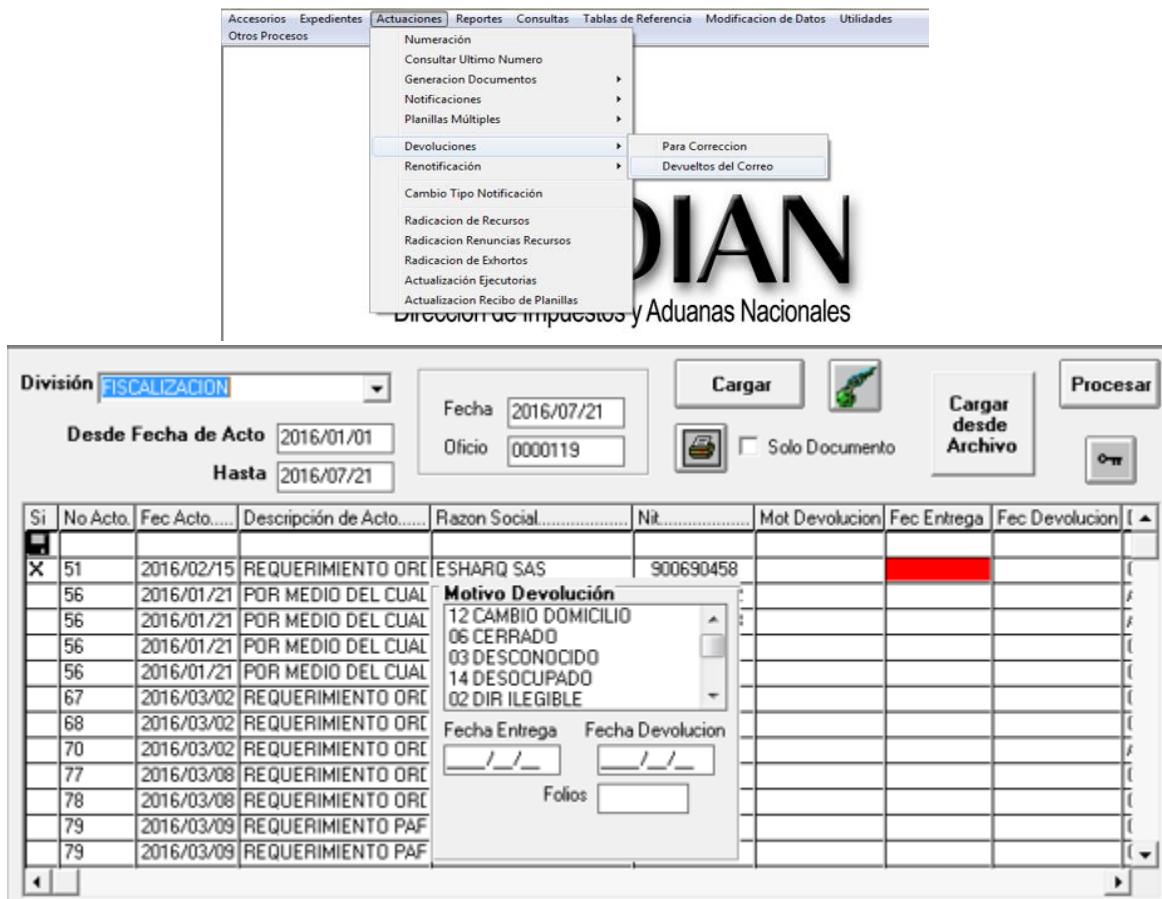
Accesorios Expedientes Actuaciones Reportes Consultas Tablas de Referencia Modificacion de Datos Utilidades
Otros Procesos

Numeración
Consultar Ultimo Numero
Generacion Documentos
Notificaciones
Planillas Múltiples
Devoluciones
Renotificación
Cambio Tipo Notificación
Radicacion de Recursos
Radicacion Renuncias Recursos
Radicacion de Exhortos
Actualización Ejecutorias
Actualizacion Recibo de Planillas

Para Correccion
Devueltos del Correo

DIAN
Dirección de Impuestos y Aduanas Nacionales

División FISCALIZACION
Desde Fecha de Acto 2016/01/01
Hasta 2016/07/21
Fecha 2016/07/21
Oficio 0000119
Cargar
Solo Documento
Cargar desde Archivo
Procesar

| Si | No Acto. | Fec Acto..... | Descripción de Acto...... | Razon Social.................. | Nit.................. | Mot Devolucion | Fec Entrega | Fec Devolucion | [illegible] |
|---|---|---|---|---|---|---|---|---|---|
| | | | | | | | | | |
| X | 51 | 2016/02/15 | REQUERIMIENTO ORI | ESHARQ SAS | 900690458 | | | | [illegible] |
| | 56 | 2016/01/21 | POR MEDIO DEL CUAL | | | | | | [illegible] |
| | 56 | 2016/01/21 | POR MEDIO DEL CUAL | | | | | | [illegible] |
| | 56 | 2016/01/21 | POR MEDIO DEL CUAL | | | | | | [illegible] |
| | 67 | 2016/03/02 | REQUERIMIENTO ORI | | | | | | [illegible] |
| | 68 | 2016/03/02 | REQUERIMIENTO ORI | | | | | | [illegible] |
| | 70 | 2016/03/02 | REQUERIMIENTO ORI | | | | | | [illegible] |
| | 77 | 2016/03/08 | REQUERIMIENTO ORI | | | | | | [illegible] |
| | 78 | 2016/03/08 | REQUERIMIENTO ORI | | | | | | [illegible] |
| | 79 | 2016/03/09 | REQUERIMIENTO PAF | | | | | | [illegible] |
| | 79 | 2016/03/09 | REQUERIMIENTO PAF | | | | | | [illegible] |

Motivo Devolución
12 CAMBIO DOMICILIO
06 CERRADO
03 DESCONOCIDO
14 DESOCUPADO
02 DIR ILEGIBLE
Fecha Entrega
Fecha Devolucion
___/__/__
___/__/__
Folios